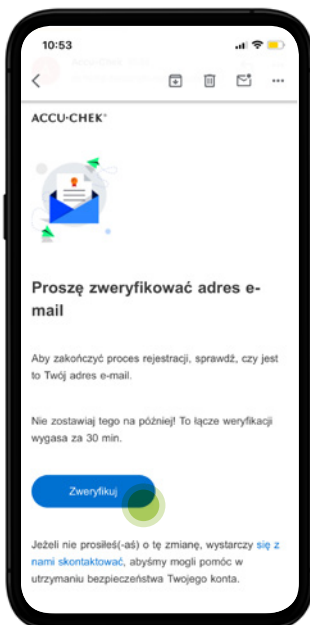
10:53

ACCU-CHEK®

Proszę zweryfikować adres e-mail

Aby zakończyć proces rejestracji, sprawdź, czy jest to Twój adres e-mail.

Nie zostawiaj tego na później! To łącze weryfikacji wygasa za 30 min.

Zweryfikuj

Jeżeli nie prosiłeś(-aś) o tę zmianę, wystarczy się z nami skontaktować, abyśmy mogli pomóc w utrzymaniu bezpieczeństwa Twojego konta.